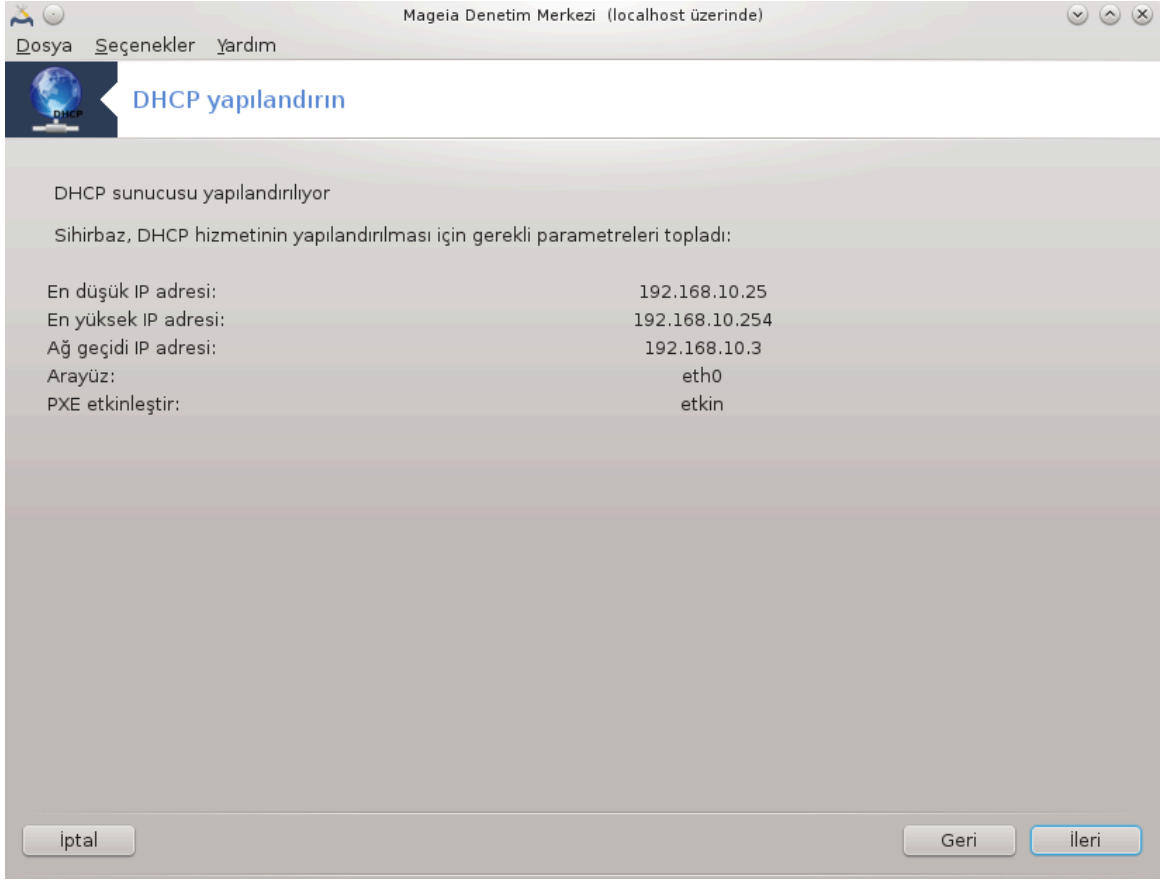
Mageia Denetim Merkezi (localhost üzerinde)

Dosya Seçenekler Yardım

DHCP

DHCP yapılandırın

DHCP sunucusu yapılandırılıyor

Sihirbaz, DHCP hizmetinin yapılandırılması için gerekli parametreleri topladı:

| | |
|---|---|
| En düşük IP adresi: | 192.168.10.25 |
| En yüksek IP adresi: | 192.168.10.254 |
| Ağ geçidi IP adresi: | 192.168.10.3 |
| Arayüz: | eth0 |
| PXE etkinleştir: | etkin |

İptal

Geri

İleri